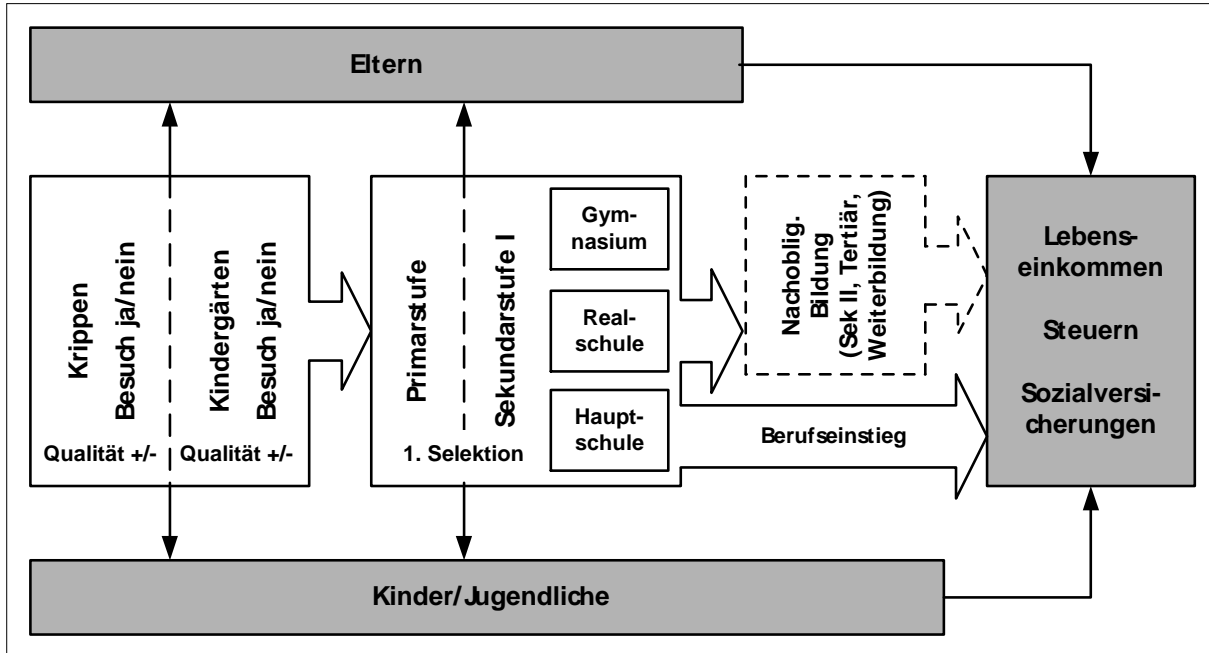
Eltern

Krippen Besuch ja/nein

Kindergärten Besuch ja/nein

Qualität +/-

Qualität +/-

Primarstufe

Sekundarstufe I

1. Selektion

Gymnasium

Realschule

Hauptschule

Nachoblig. Bildung (Sek II, Tertiär, Weiterbildung)

Berufseinstieg

Lebenseinkommen

Steuern

Sozialversicherungen

Kinder/Jugendliche